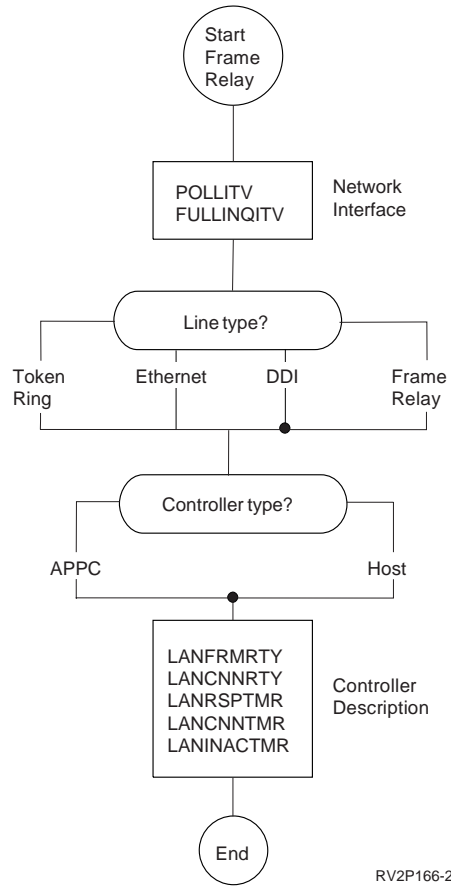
Start Frame Relay

POLLITV
FULLINQITV

Network Interface

Line type?

Token Ring

Ethernet

DDI

Frame Relay

Controller type?

APPC

Host

LANFRMRTY
LANCNNRTY
LANRSPTMR
LANCNNTMR
LANINACTMR

Controller Description

End

RV2P166-2